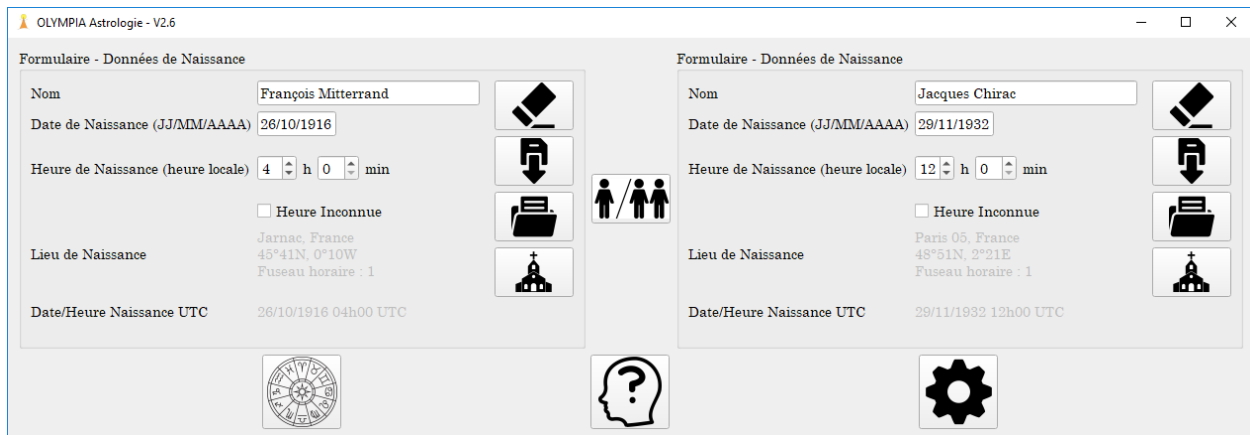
OLYMPIA Astrologie - V2.6

Formulaire - Données de Naissance

Nom François Mitterrand

Date de Naissance (JJ/MM/AAAA) 26/10/1916

Heure de Naissance (heure locale) 4 h 0 min

Heure Inconnue

Lieu de Naissance Jarnac, France 45°41N, 0°10W Fuseau horaire : 1

Date/Heure Naissance UTC 26/10/1916 04h00 UTC

Formulaire - Données de Naissance

Nom Jacques Chirac

Date de Naissance (JJ/MM/AAAA) 29/11/1932

Heure de Naissance (heure locale) 12 h 0 min

Heure Inconnue

Lieu de Naissance Paris 05, France 48°51N, 2°21E Fuseau horaire : 1

Date/Heure Naissance UTC 29/11/1932 12h00 UTC